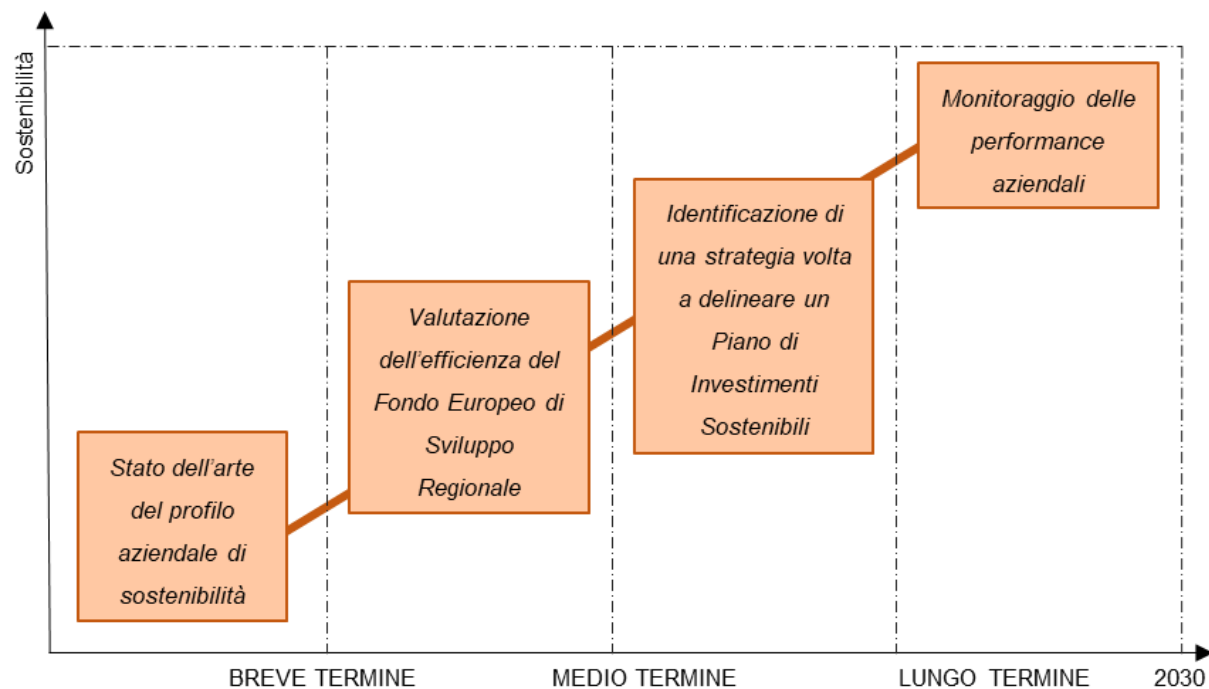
Sostenibilità

Monitoraggio delle performance aziendali

Identificazione di una strategia volta a delineare un Piano di Investimenti Sostenibili

Valutazione dell'efficienza del Fondo Europeo di Sviluppo Regionale

Stato dell'arte del profilo aziendale di sostenibilità

BREVE TERMINE

MEDIO TERMINE

LUNGO TERMINE

2030